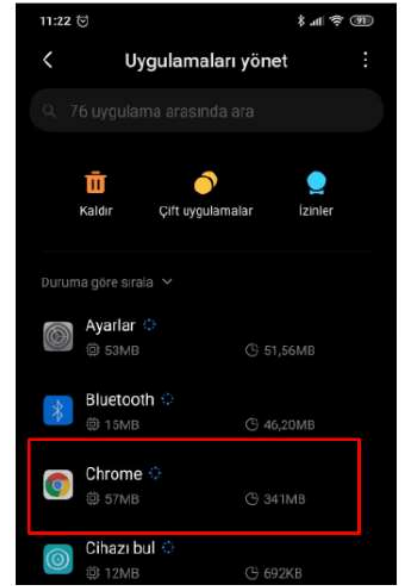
11:22

91

Uygulamaları yönet

76 uygulama arasında ara

Kaldır

Çift uygulamalar

İzinler

Duruma göre sırala

Ayarlar

53MB

51,56MB

Bluetooth

15MB

46,20MB

Chrome

57MB

341MB

Cihazı bul

12MB

692KB